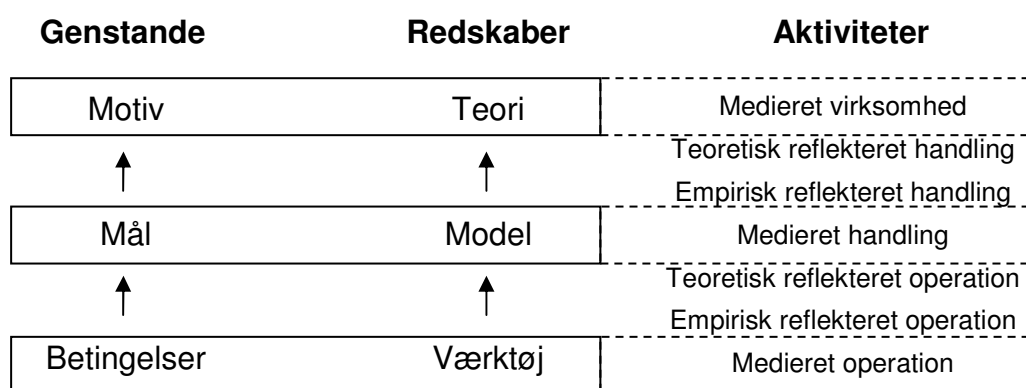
| Genstande | Redskaber | Aktiviteter |
|---|---|---|
| Motiv | Teori | Medieret virksomhed |
| | | Teoretisk reflekteret handling |
| | | Empirisk reflekteret handling |
| Mål | Model | Medieret handling |
| | | Teoretisk reflekteret operation |
| | | Empirisk reflekteret operation |
| Betingelser | Værktøj | Medieret operation |